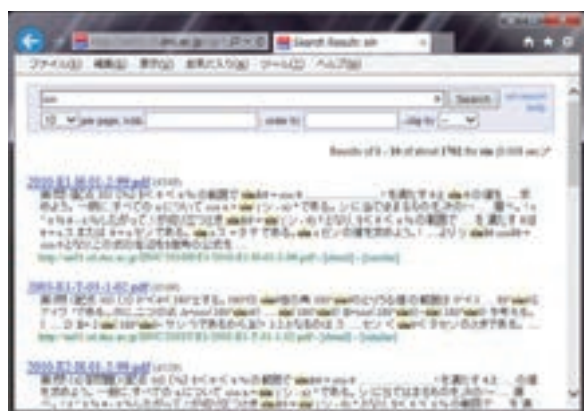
Search Results: sin

ファイル(F) 編集(E) 表示(V) お気に入り(A) ツール(T) ヘルプ(H)

sin

Search

10 per page, total: order by: clip by:

Results of 1 - 10 of about 1762 for sin (0.008 sec.)

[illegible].pdf

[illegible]

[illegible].pdf

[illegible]

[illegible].pdf

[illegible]